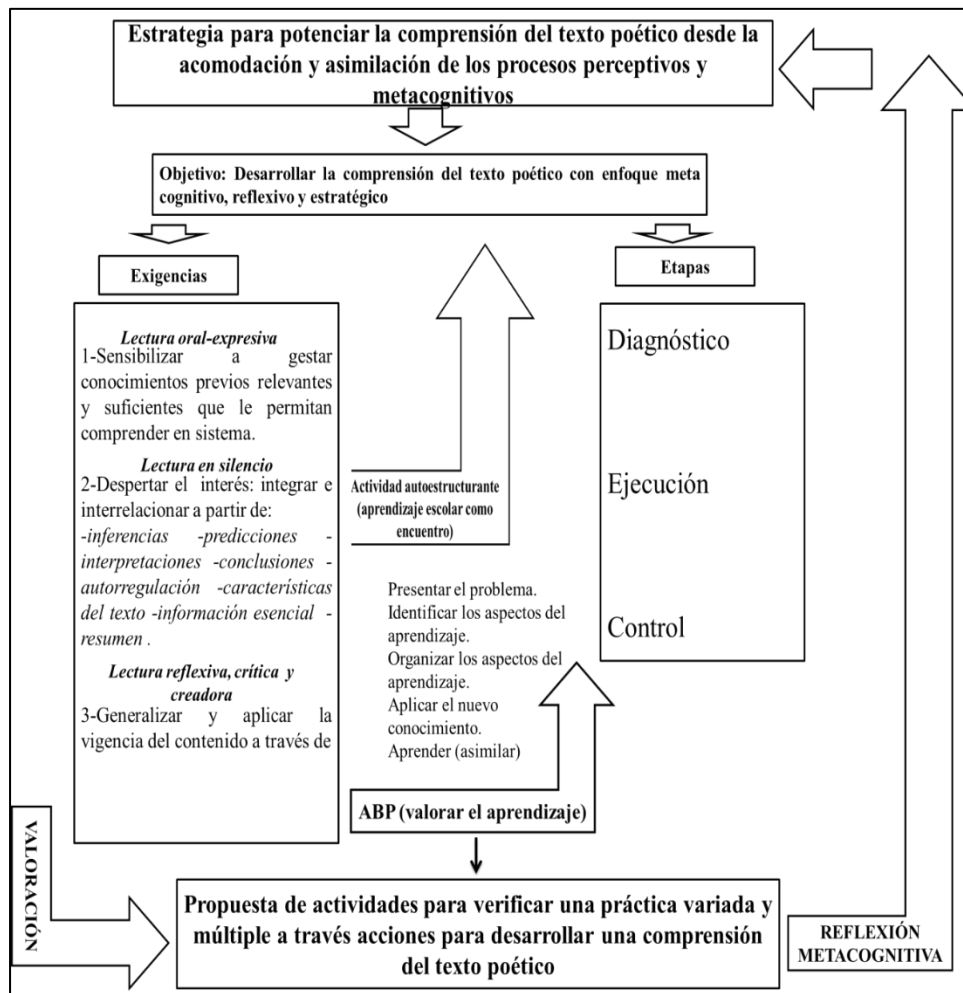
Estrategia para potenciar la comprensión del texto poético desde la acomodación y asimilación de los procesos perceptivos y metacognitivos

Objetivo: Desarrollar la comprensión del texto poético con enfoque meta cognitivo, reflexivo y estratégico

Exigencias

Lectura oral-expresiva
1-Sensibilizar a gestar conocimientos previos relevantes y suficientes que le permitan comprender en sistema.

Lectura en silencio
2-Despertar el interés: integrar e interrelacionar a partir de:
-inferencias -predicciones -interpretaciones -conclusiones -autorregulación -características del texto -información esencial -resumen .

Lectura reflexiva, crítica y creadora
3-Generalizar y aplicar la vigencia del contenido a través de

Actividad autoestructurante (aprendizaje escolar como encuentro)

Presentar el problema.
Identificar los aspectos del aprendizaje.
Organizar los aspectos del aprendizaje.
Aplicar el nuevo conocimiento.
Aprender (asimilar)

ABP (valorar el aprendizaje)

Etapas

Diagnóstico

Ejecución

Control

VALORACIÓN

Propuesta de actividades para verificar una práctica variada y múltiple a través acciones para desarrollar una comprensión del texto poético

REFLEXIÓN METACOGNITIVA